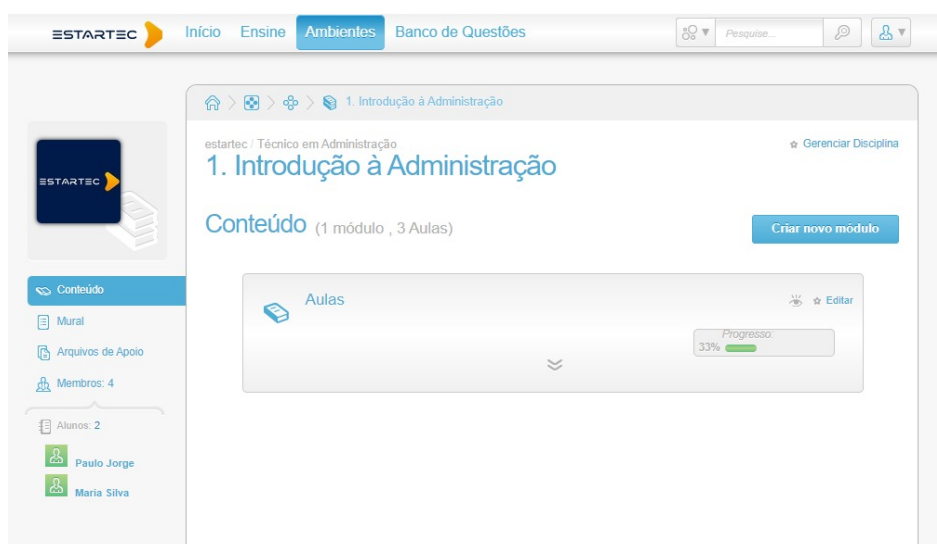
ESTARTEC Início Ensine Ambientes Banco de Questões Pesquise...

1. Introdução à Administração

ESTARTEC

estartec / Técnico em Administração
1. Introdução à Administração

Gerenciar Disciplina

Conteúdo (1 módulo , 3 Aulas)

Criar novo módulo

Aulas

Editar

Progresso:
33%

Conteúdo
Mural
Arquivos de Apoio
Membros: 4

Alunos: 2
Paulo Jorge
Maria Silva